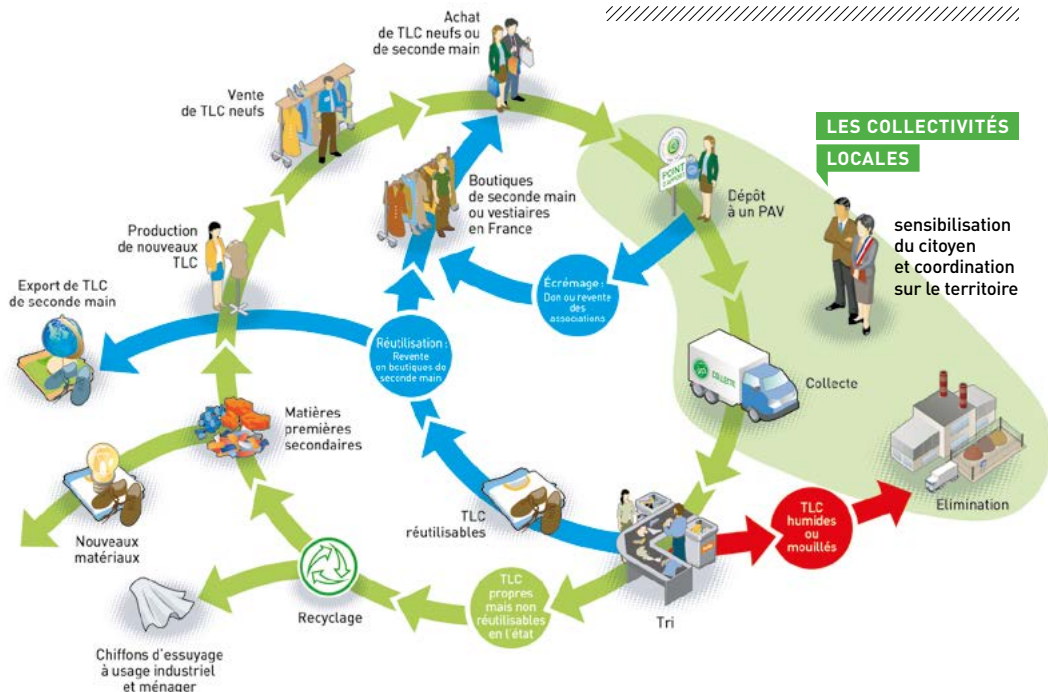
Achat de TLC neufs ou de seconde main

Vente de TLC neufs

LES COLLECTIVITÉS LOCALES

sensibilisation du citoyen et coordination sur le territoire

Boutiques de seconde main ou vestiaires en France

POINT D'APPORT

Dépôt à un PAV

Production de nouveaux TLC

Écrémage : Don ou revente des associations

Export de TLC de seconde main

Réutilisation : Revente en boutiques de seconde main

COLLECTE

Collecte

Matières premières secondaires

Élimination

Nouveaux matériaux

TLC réutilisables

TLC humides ou mouillés

TLC propres mais non réutilisables en l'état

Recyclage

Tri

Chiffons d'essuyage à usage industriel et ménager